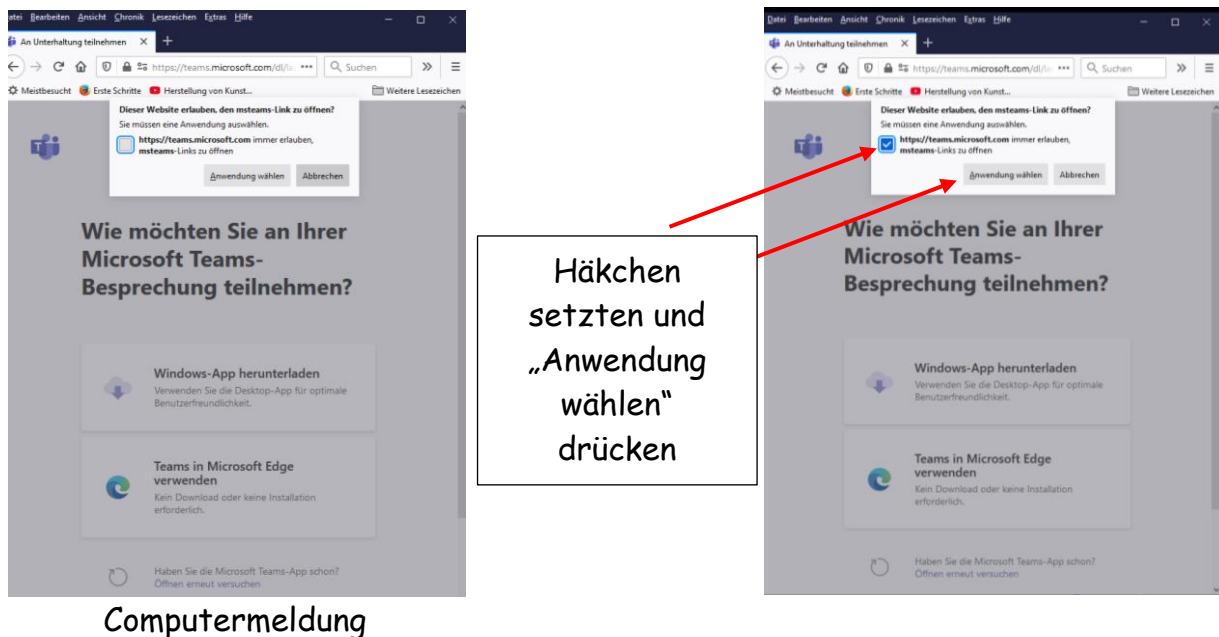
atei Bearbeiten Ansicht Chronik Lesezeichen Extras Hilfe

An Unterhaltung teilnehmen

https://teams.microsoft.com/dl/la ··· Suchen

Meistbesucht Erste Schritte Herstellung von Kunst... Weitere Lesezeichen

Dieser Website erlauben, den msteams-Link zu öffnen?
Sie müssen eine Anwendung auswählen.

https://teams.microsoft.com immer erlauben, msteams-Links zu öffnen

Anwendung wählen Abbrechen

Wie möchten Sie an Ihrer Microsoft Teams-Besprechung teilnehmen?

Windows-App herunterladen
Verwenden Sie die Desktop-App für optimale Benutzerfreundlichkeit.

Teams in Microsoft Edge verwenden
Kein Download oder keine Installation erforderlich.

Haben Sie die Microsoft Teams-App schon?
Öffnen erneut versuchen

Computermeldung

Häkchen setzten und „Anwendung wählen" drücken

Datei Bearbeiten Ansicht Chronik Lesezeichen Extras Hilfe

An Unterhaltung teilnehmen

https://teams.microsoft.com/dl/la ··· Suchen

Meistbesucht Erste Schritte Herstellung von Kunst... Weitere Lesezeichen

Dieser Website erlauben, den msteams-Link zu öffnen?
Sie müssen eine Anwendung auswählen.

https://teams.microsoft.com immer erlauben, msteams-Links zu öffnen

Anwendung wählen Abbrechen

Wie möchten Sie an Ihrer Microsoft Teams-Besprechung teilnehmen?

Windows-App herunterladen
Verwenden Sie die Desktop-App für optimale Benutzerfreundlichkeit.

Teams in Microsoft Edge verwenden
Kein Download oder keine Installation erforderlich.

Haben Sie die Microsoft Teams-App schon?
Öffnen erneut versuchen